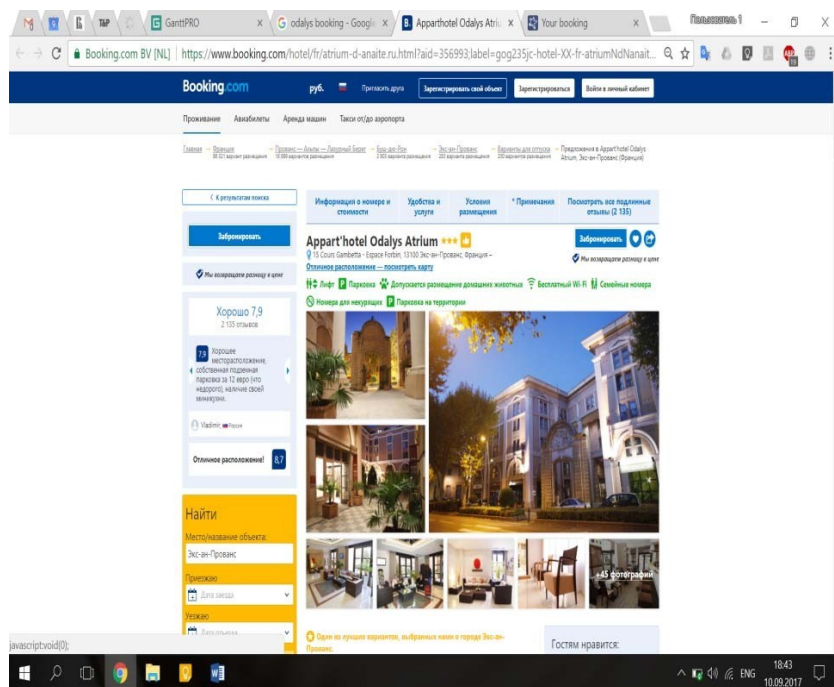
M | T&P | GanttPRO × | G odalys booking - Googl × | B Apparthotel Odalys Atriu × | Your booking × | Пользователь 1

Booking.com BV [NL] | https://www.booking.com/hotel/fr/atrium-d-anaite.ru.html?aid=356993;label=gog235jc-hotel-XX-fr-atriumNdNanait...

Booking.com руб. Пригласить друга Зарегистрировать свой объект Зарегистрироваться Войти в личный кабинет

Проживание Авиабилеты Аренда машин Такси от/до аэропорта

Главная → Франция → Прованс — Альпы — Лазурный Берег → Буш-дю-Рон → Экс-ан-Прованс → Варианты для отпуска → Предложения в Appart'hotel Odalys Atrium, Экс-ан-Прованс (Франция)

< К результатам поиска

Забронировать

Мы возвращаем разницу в цене

Хорошо 7,9
2 135 отзывов

7,9 Хорошее месторасположение, собственная подземная парковка за 12 евро (что недорого), наличие своей микроволн...

Vladimir

Отличное расположение! 8,7

Найти
Место/название объекта:
Экс-ан-Прованс
Приезжаю
Дата заезда
Уезжаю
Дата отъезда

Информация о номере и стоимости | Удобства и услуги | Условия размещения | * Примечания | Посмотреть все подлинные отзывы (2 135)

Appart'hotel Odalys Atrium ★★★

15 Cours Gambetta - Espace Forbin, 13100 Экс-ан-Прованс, Франция –
Отличное расположение — посмотреть карту

Забронировать
Мы возвращаем разницу в цене

Лифт Парковка Допускается размещение домашних животных Бесплатный Wi-Fi Семейные номера
Номера для некурящих Парковка на территории

+45 фотографий

Один из лучших вариантов, выбранных нами в городе Экс-ан-Прованс.

Гостям нравится:

javascript:void(0);

ENG 18:43 10.09.2017